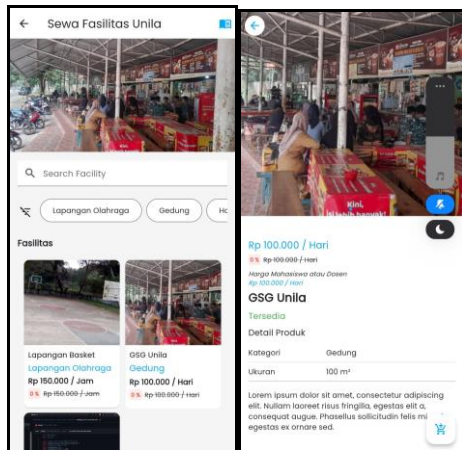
Sewa Fasilitas Unila

Search Facility

Lapangan Olahraga

Gedung

Ho

Fasilitas

Lapangan Basket
Lapangan Olahraga
Rp 150.000 / Jam
0% Rp 150.000 / Jam

GSG Unila
Gedung
Rp 100.000 / Hari
0% Rp 100.000 / Hari

Kini, lebih banyak!

Rp 100.000 / Hari
0% Rp 100.000 / Hari
Harga Mahasiswa atau Dosen
Rp 100.000 / Hari

GSG Unila
Tersedia
Detail Produk

| Kategori | Gedung |
|---|---|
| Ukuran | 100 m² |

Lorem ipsum dolor sit amet, consectetur adipiscing elit. Nullam laoreet risus fringilla, egestas elit a, consequat augue. Phasellus sollicitudin felis mi egestas ex ornare sed.